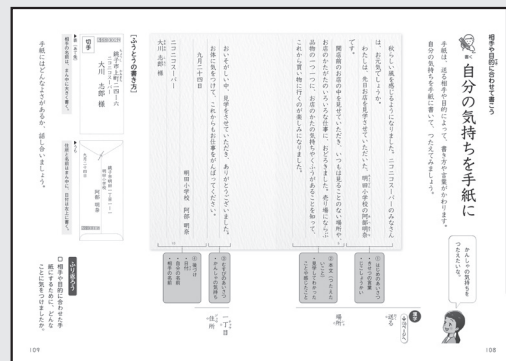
相手や目的に合わせて書こう

自分の気持ちを手紙に

手紙は、送る相手や目的によって、書き方や言葉がかわります。自分の気持ちを手紙に書いて、つたえてみましょう。

かんしゃの気持ちをつたえたい。

秋らしい風を感じるようになりました。ニコニコスーパーのみなさんは、お元気ですか。

わたしは、先日お店を見学させていただいた、明田小学校の阿部明奈です。

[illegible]

開店前のお店の中を見せていただきました。いつもは見ることのない場所に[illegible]かしこまりました。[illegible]品物の一つ一つに、お店の方の気持ちがこめられているのだと思いました。これから買い物に行くのが楽しみになりました。

おいそがしい中、見学をさせていただき、ありがとうございました。お体に気をつけて、これからもお仕事をがんばってください。

九月二十四日

明田小学校　阿部　明奈

ニコニコスーパー
大川　志郎　様

ふうとうの書き方

切手

親子市上町一丁目一の
ニコニコスーパー
大川　志郎　様

手紙には、どんなことを書くとよいか、話し合いましょう。

ふり返ろう
相手や目的に合わせた手紙にするために、どんなことに気をつけましたか。

109

108